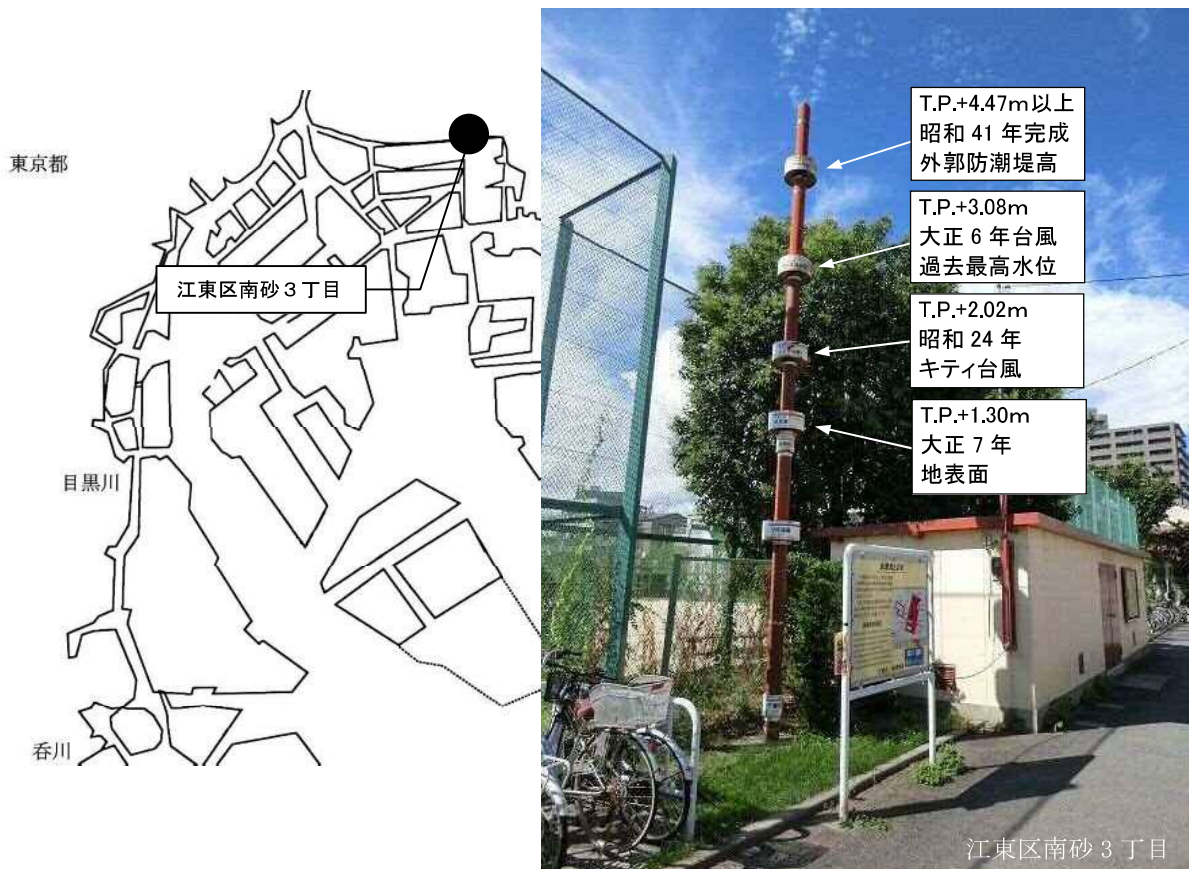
東京都

江東区南砂３丁目

目黒川

呑川

T.P.+4.47m以上
昭和 41 年完成
外郭防潮堤高

T.P.+3.08m
大正 6 年台風
過去最高水位

T.P.+2.02m
昭和 24 年
キティ台風

T.P.+1.30m
大正 7 年
地表面

江東区南砂 3 丁目